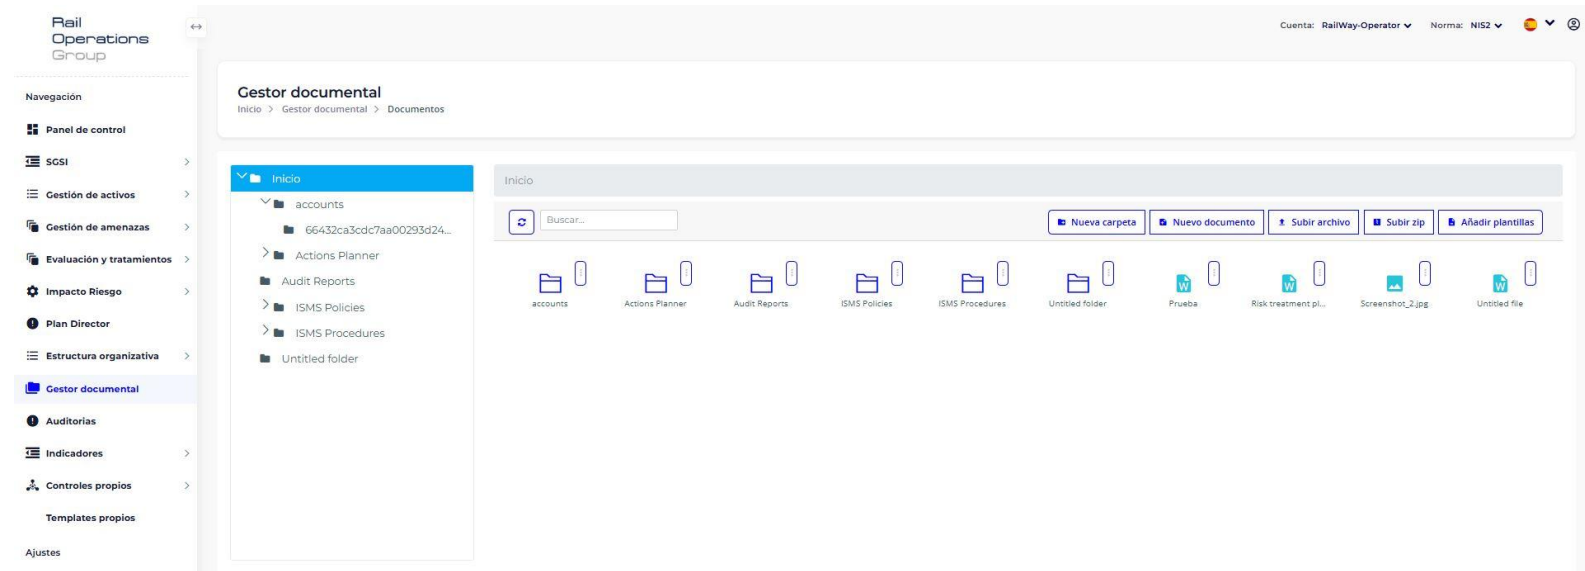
Rail Operations Group

Cuenta: RailWay-Operator Norma: NIS2

Navegación
Panel de control
SGSI
Gestión de activos
Gestión de amenazas
Evaluación y tratamientos
Impacto Riesgo
Plan Director
Estructura organizativa
Gestor documental
Auditorias
Indicadores
Controles propios
Templates propios
Ajustes

Gestor documental
Inicio > Gestor documental > Documentos

Inicio
accounts
66432ca3cdc7aa00293d24...
Actions Planner
Audit Reports
ISMS Policies
ISMS Procedures
Untitled folder

Inicio

Buscar...

Nueva carpeta | Nuevo documento | Subir archivo | Subir zip | Añadir plantillas

accounts
Actions Planner
Audit Reports
ISMS Policies
ISMS Procedures
Untitled folder
Prueba
Risk treatment pl...
Screenshot_2.jpg
Untitled file